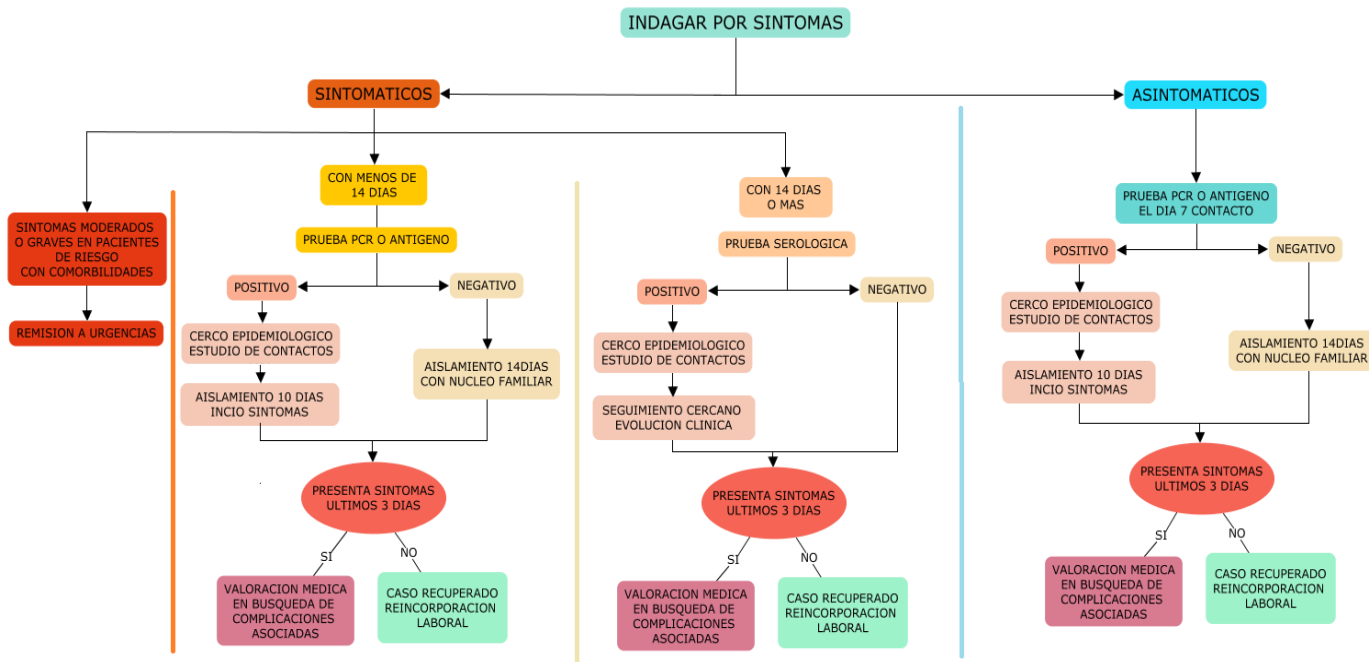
INDAGAR POR SINTOMAS

SINTOMATICOS

ASINTOMATICOS

SINTOMAS MODERADOS O GRAVES EN PACIENTES DE RIESGO CON COMORBILIDADES

REMISION A URGENCIAS

CON MENOS DE 14 DIAS

PRUEBA PCR O ANTIGENO

POSITIVO

NEGATIVO

CERCO EPIDEMIOLOGICO ESTUDIO DE CONTACTOS

AISLAMIENTO 10 DIAS INCIO SINTOMAS

AISLAMIENTO 14DIAS CON NUCLEO FAMILIAR

PRESENTA SINTOMAS ULTIMOS 3 DIAS

SI

NO

VALORACION MEDICA EN BUSQUEDA DE COMPLICACIONES ASOCIADAS

CASO RECUPERADO REINCORPORACION LABORAL

CON 14 DIAS O MAS

PRUEBA SEROLOGICA

POSITIVO

NEGATIVO

CERCO EPIDEMIOLOGICO ESTUDIO DE CONTACTOS

SEGUIMIENTO CERCANO EVOLUCION CLINICA

PRESENTA SINTOMAS ULTIMOS 3 DIAS

SI

NO

VALORACION MEDICA EN BUSQUEDA DE COMPLICACIONES ASOCIADAS

CASO RECUPERADO REINCORPORACION LABORAL

PRUEBA PCR O ANTIGENO EL DIA 7 CONTACTO

POSITIVO

NEGATIVO

CERCO EPIDEMIOLOGICO ESTUDIO DE CONTACTOS

AISLAMIENTO 10 DIAS INCIO SINTOMAS

AISLAMIENTO 14DIAS CON NUCLEO FAMILIAR

PRESENTA SINTOMAS ULTIMOS 3 DIAS

SI

NO

VALORACION MEDICA EN BUSQUEDA DE COMPLICACIONES ASOCIADAS

CASO RECUPERADO REINCORPORACION LABORAL